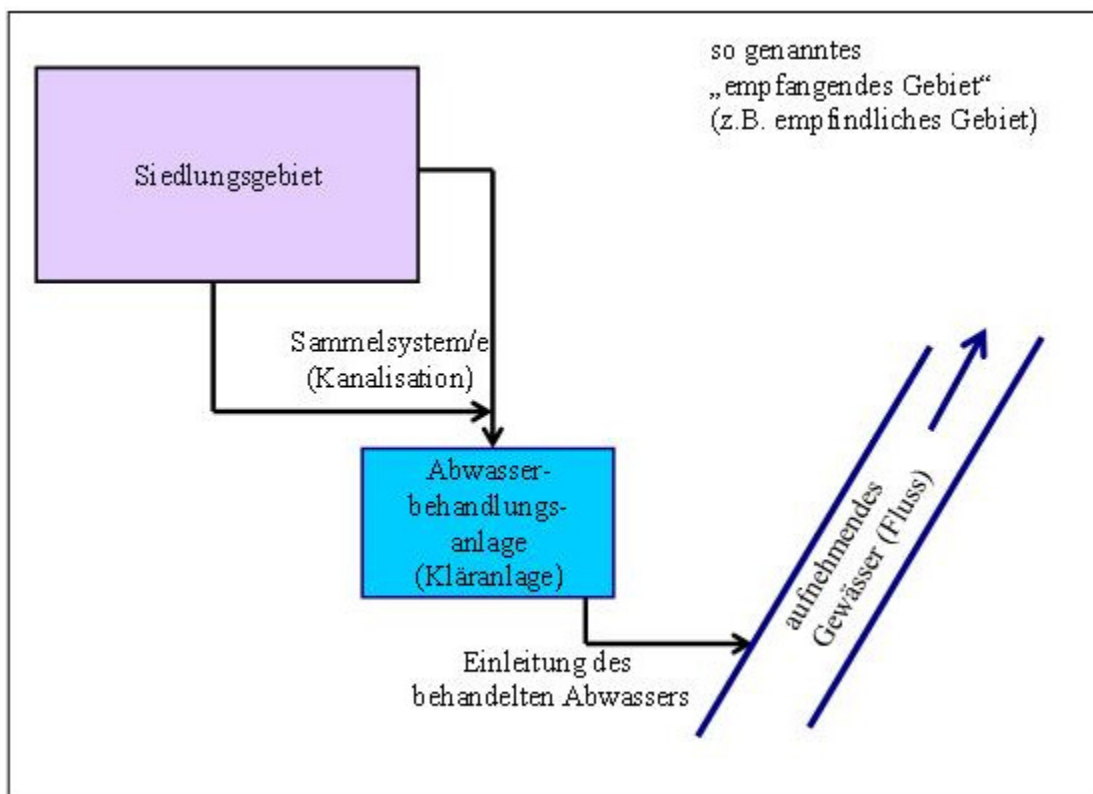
so genanntes
„empfangendes Gebiet“
(z.B. empfindliches Gebiet)

Siedlungsgebiet

Sammelsystem/e
(Kanalisation)

Abwasserbehandlungsanlage
(Kläranlage)

Einleitung des
behandelten Abwassers

aufnehmendes
Gewässer (Fluss)